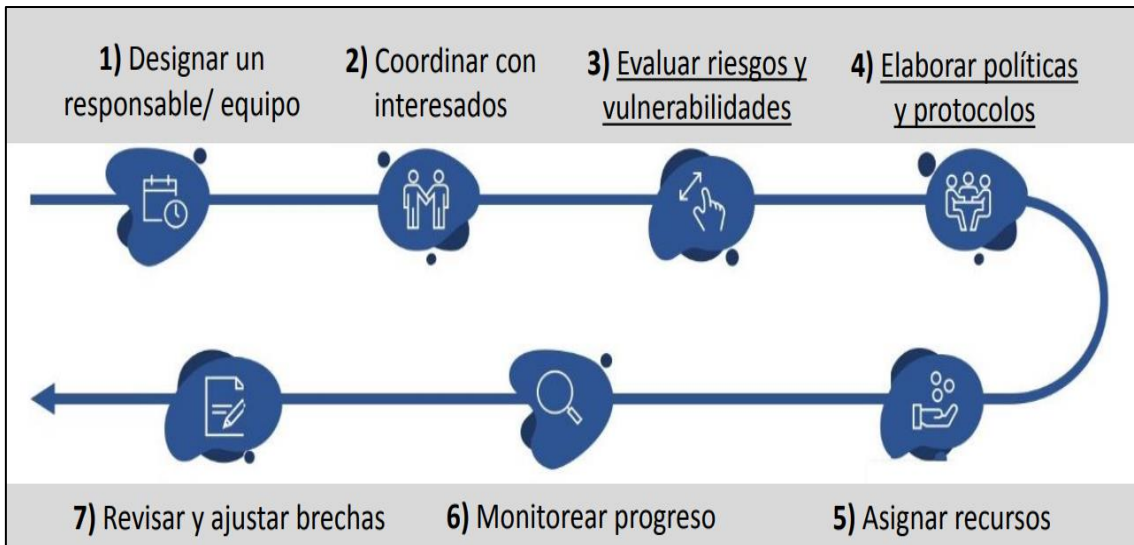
1) Designar un responsable/ equipo

2) Coordinar con interesados

3) Evaluar riesgos y vulnerabilidades

4) Elaborar políticas y protocolos

7) Revisar y ajustar brechas

6) Monitorear progreso

5) Asignar recursos